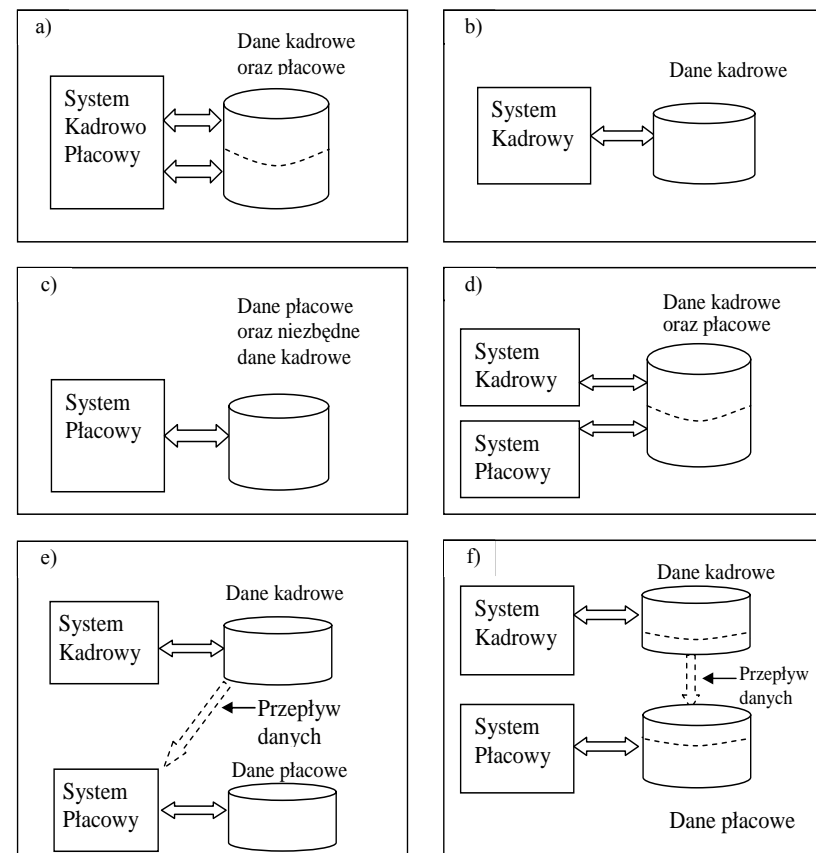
a)

System Kadrowo Płacowy

Dane kadrowe oraz płacowe

b)

System Kadrowy

Dane kadrowe

c)

System Płacowy

Dane płacowe oraz niezbędne dane kadrowe

d)

System Kadrowy

System Płacowy

Dane kadrowe oraz płacowe

e)

System Kadrowy

Dane kadrowe

Przepływ danych

System Płacowy

Dane płacowe

f)

System Kadrowy

Dane kadrowe

Przepływ danych

System Płacowy

Dane płacowe